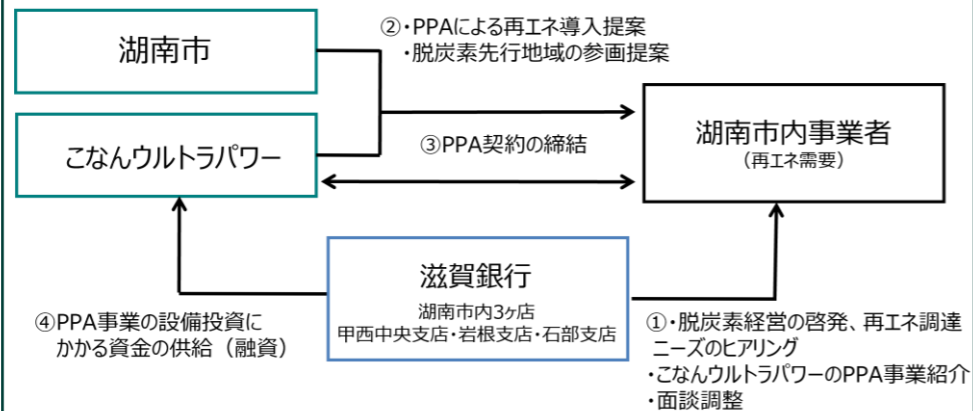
湖南市

こなんウルトラパワー

②・PPAによる再エネ導入提案
・脱炭素先行地域の参画提案

③PPA契約の締結

湖南市内事業者
（再エネ需要）

滋賀銀行
湖南市内3ヶ店
甲西中央支店・岩根支店・石部支店

④PPA事業の設備投資にかかる資金の供給（融資）

①・脱炭素経営の啓発、再エネ調達ニーズのヒアリング
・こなんウルトラパワーのPPA事業紹介
・面談調整